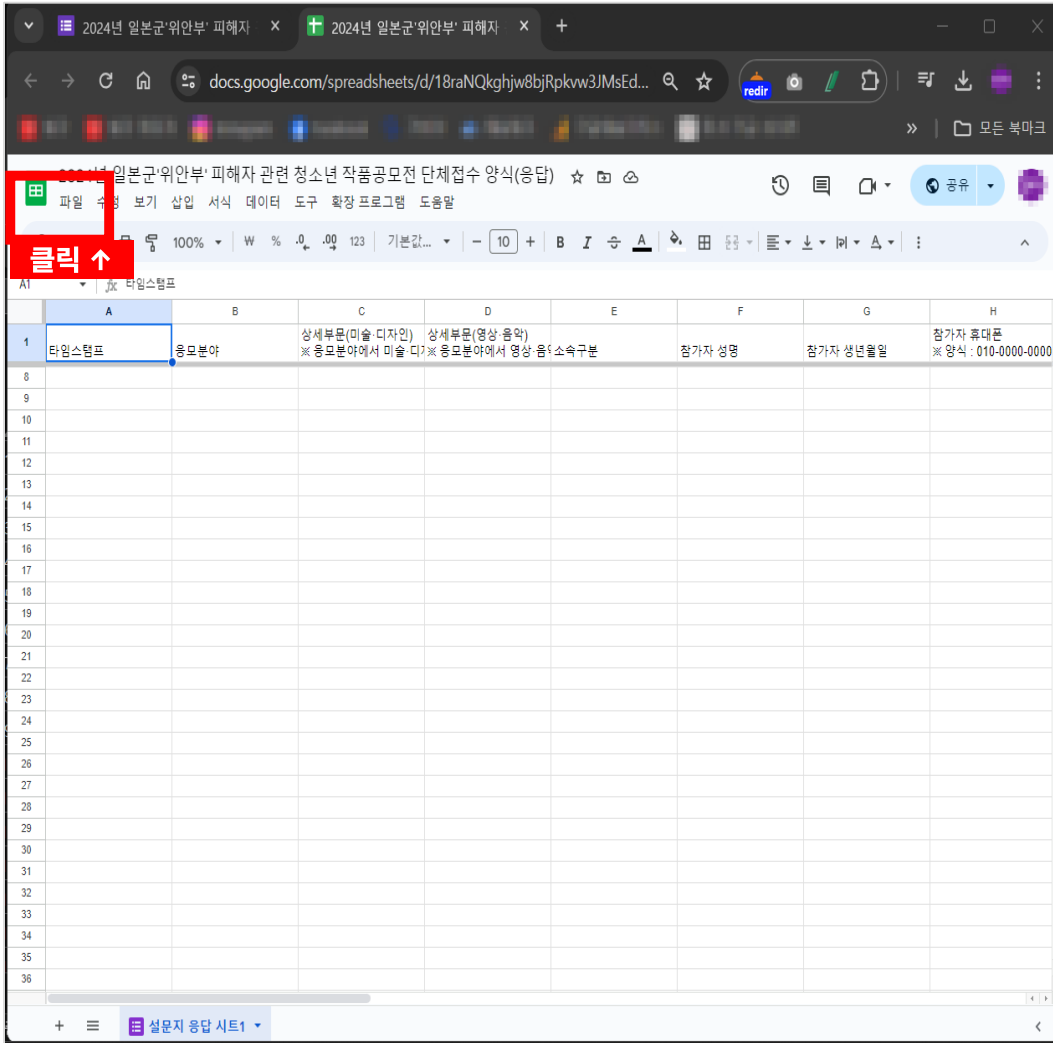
2024년 일본군'위안부' 피해자 ×
2024년 일본군'위안부' 피해자 ×
+

docs.google.com/spreadsheets/d/18raNQkghjw8bjRpkvw3JMsEd...
redir
» 모든 북마크

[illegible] 일본군'위안부' 피해자 관련 청소년 작품공모전 단체접수 양식(응답)
파일 수정 보기 삽입 서식 데이터 도구 확장 프로그램 도움말
공유
클릭 ↑
100% ₩ % .0 .00 123 기본값... − 10 + B I A

A1 fx 타임스탬프

| | A | B | C | D | E | F | G | H |
|---|---|---|---|---|---|---|---|---|
| 1 | 타임스탬프 | 응모분야 | 상세부문(미술·디자인) ※응모분야에서 미술·디 | 상세부문(영상·음악) ※응모분야에서 영상·음 | 소속구분 | 참가자 성명 | 참가자 생년월일 | 참가자 휴대폰 ※양식 : 010-0000-0000 |
| 8 | | | | | | | | |
| 9 | | | | | | | | |
| 10 | | | | | | | | |
| 11 | | | | | | | | |
| 12 | | | | | | | | |
| 13 | | | | | | | | |
| 14 | | | | | | | | |
| 15 | | | | | | | | |
| 16 | | | | | | | | |
| 17 | | | | | | | | |
| 18 | | | | | | | | |
| 19 | | | | | | | | |
| 20 | | | | | | | | |
| 21 | | | | | | | | |
| 22 | | | | | | | | |
| 23 | | | | | | | | |
| 24 | | | | | | | | |
| 25 | | | | | | | | |
| 26 | | | | | | | | |
| 27 | | | | | | | | |
| 28 | | | | | | | | |
| 29 | | | | | | | | |
| 30 | | | | | | | | |
| 31 | | | | | | | | |
| 32 | | | | | | | | |
| 33 | | | | | | | | |
| 34 | | | | | | | | |
| 35 | | | | | | | | |
| 36 | | | | | | | | |

+ ≡ 설문지 응답 시트1 ▾